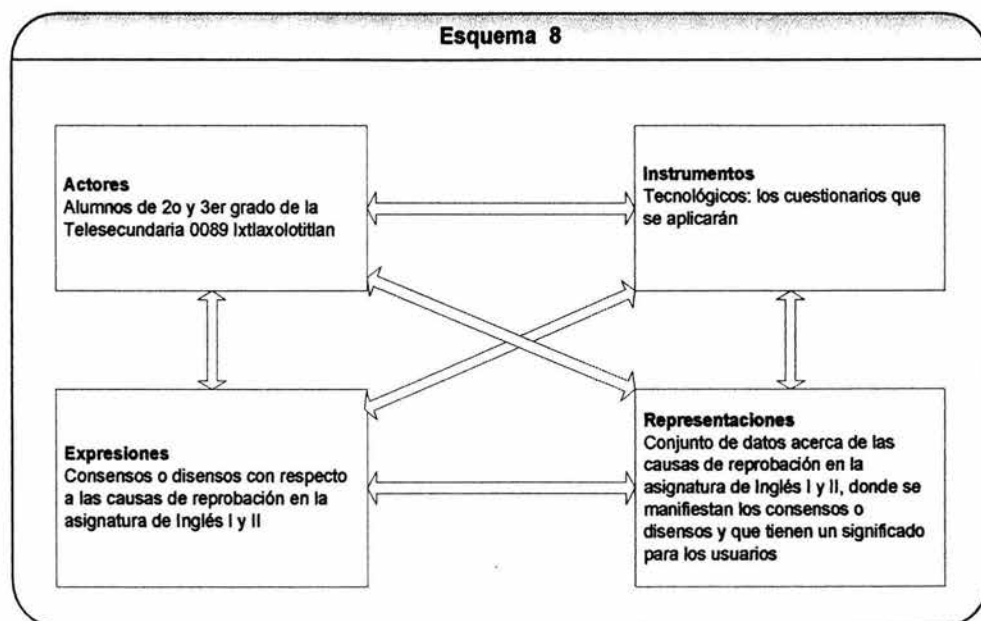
Esquema 8

Actores
Alumnos de 2o y 3er grado de la Telesecundaria 0089 Ixtlaxolotitlan

Instrumentos
Tecnológicos: los cuestionarios que se aplicarán

Expresiones
Consensos o disensos con respecto a las causas de reprobación en la asignatura de Inglés I y II

Representaciones
Conjunto de datos acerca de las causas de reprobación en la asignatura de Inglés I y II, donde se manifiestan los consensos o disensos y que tienen un significado para los usuarios